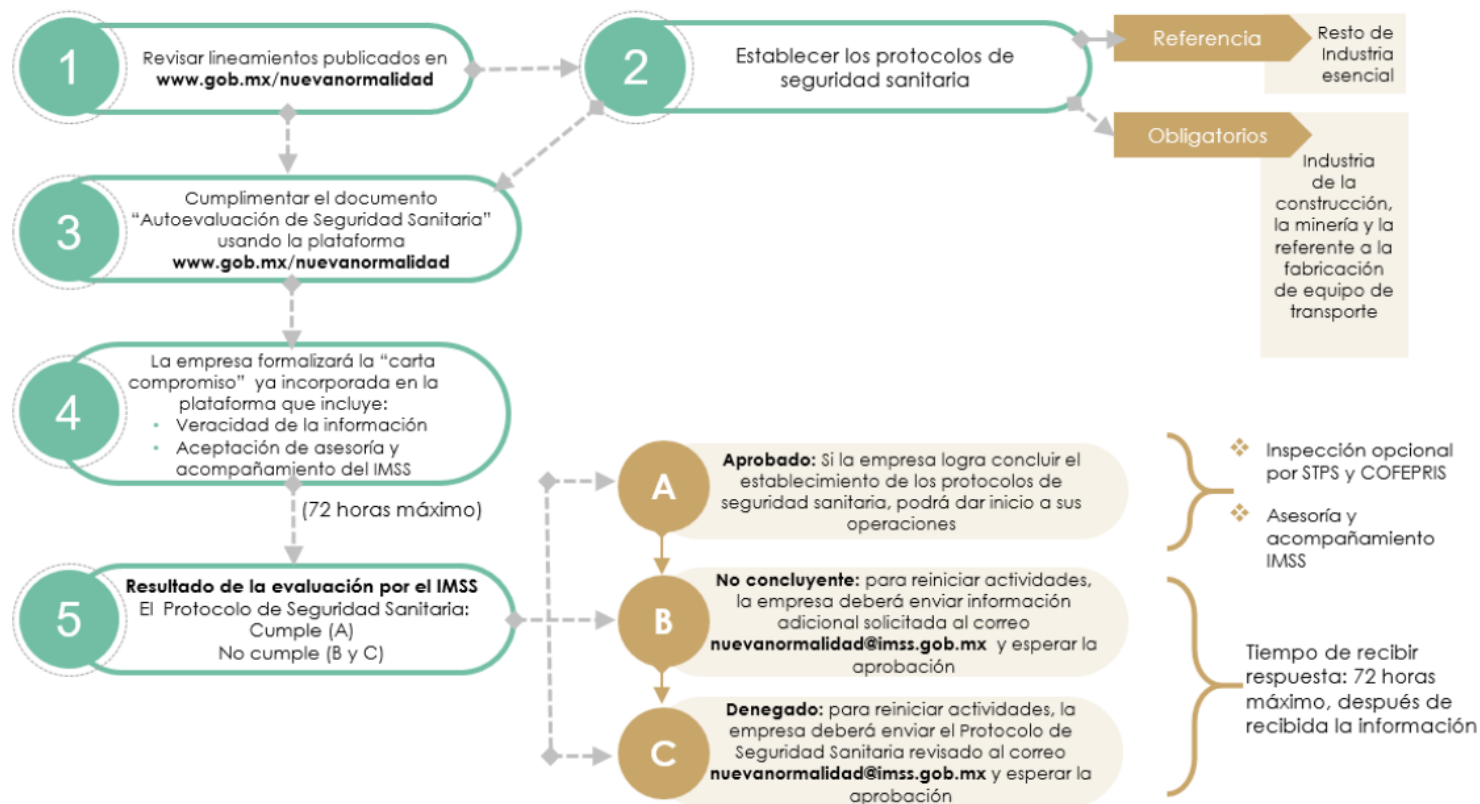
1

Revisar lineamientos publicados en **www.gob.mx/nuevanormalidad**

2

Establecer los protocolos de seguridad sanitaria

Referencia

Resto de Industria esencial

Obligatorios

Industria de la construcción, la minería y la referente a la fabricación de equipo de transporte

3

Cumplimentar el documento "Autoevaluación de Seguridad Sanitaria" usando la plataforma **www.gob.mx/nuevanormalidad**

4

La empresa formalizará la "carta compromiso" ya incorporada en la plataforma que incluye:
- Veracidad de la información
- Aceptación de asesoría y acompañamiento del IMSS

(72 horas máximo)

5

**Resultado de la evaluación por el IMSS**
El Protocolo de Seguridad Sanitaria:
Cumple (A)
No cumple (B y C)

A

**Aprobado:** Si la empresa logra concluir el establecimiento de los protocolos de seguridad sanitaria, podrá dar inicio a sus operaciones

❖ Inspección opcional por STPS y COFEPRIS

❖ Asesoría y acompañamiento IMSS

B

**No concluyente:** para reiniciar actividades, la empresa deberá enviar información adicional solicitada al correo **nuevanormalidad@imss.gob.mx** y esperar la aprobación

C

**Denegado:** para reiniciar actividades, la empresa deberá enviar el Protocolo de Seguridad Sanitaria revisado al correo **nuevanormalidad@imss.gob.mx** y esperar la aprobación

Tiempo de recibir respuesta: 72 horas máximo, después de recibida la información